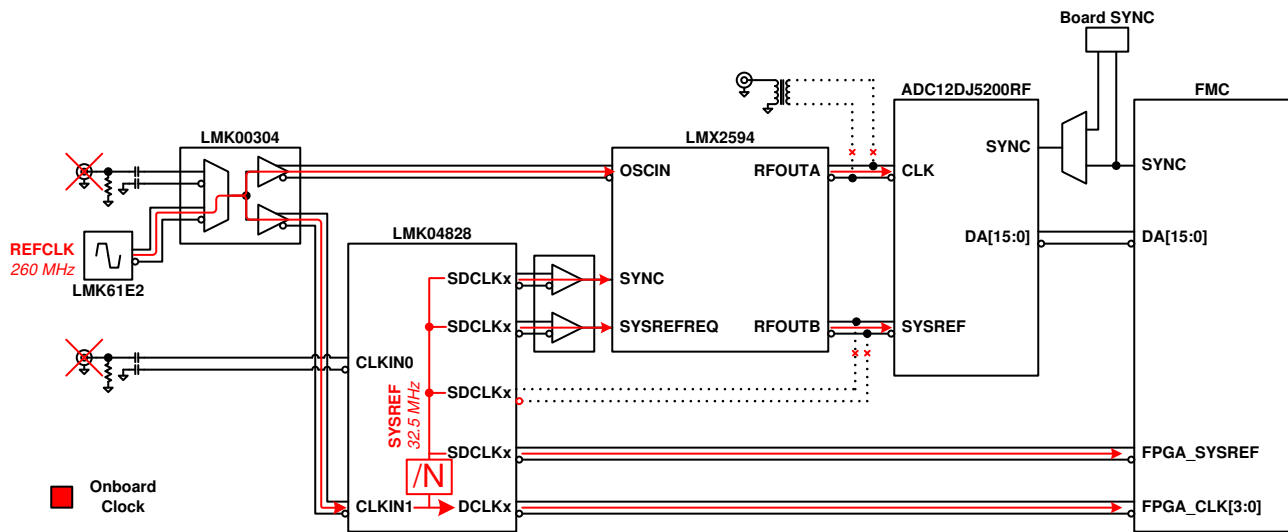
Board SYNC

ADC12DJ5200RF

FMC

LMK00304

LMX2594

SYNC

SYNC

OSCIN

RFOUTA

CLK

DA[15:0]

DA[15:0]

REFCLK
260 MHz

LMK61E2

LMK04828

SDCLKx

SYNC

SDCLKx

SYSREFREQ

RFOUTB

SYSREF

CLKIN0

SDCLKx

SYSREF
32.5 MHz

SDCLKx

FPGA_SYSREF

/N

Onboard Clock

CLKIN1

DCLKx

FPGA_CLK[3:0]